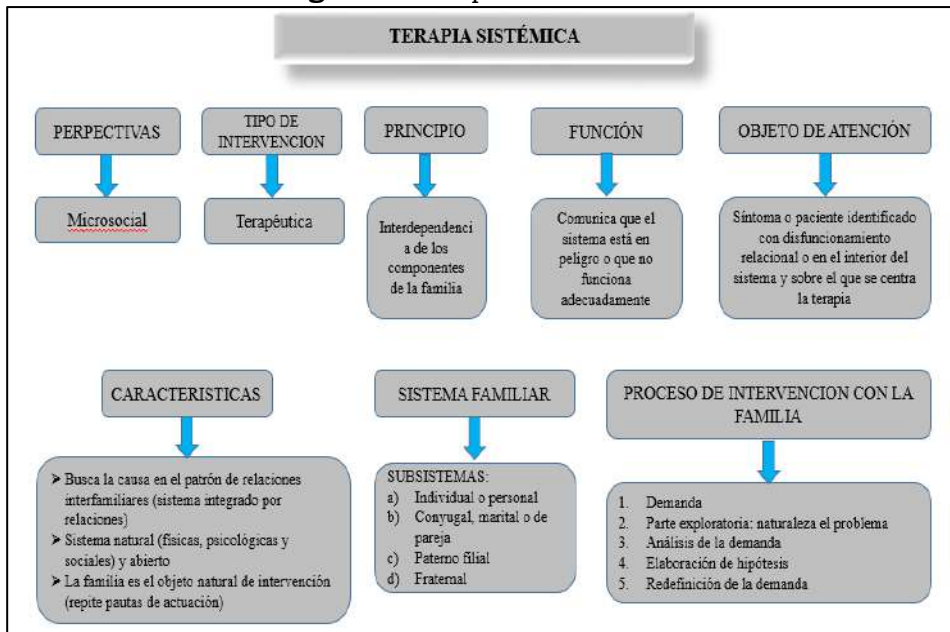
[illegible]

TERAPIA SISTÉMICA

PERPECTIVAS

Microsocial

TIPO DE INTERVENCION

Terapéutica

PRINCIPIO

Interdependencia de los componentes de la familia

FUNCIÓN

Comunica que el sistema está en peligro o que no funciona adecuadamente

OBJETO DE ATENCIÓN

Síntoma o paciente identificado con disfuncionamiento relacional o en el interior del sistema y sobre el que se centra la terapia

CARACTERISTICAS

➢ Busca la causa en el patrón de relaciones interfamiliares (sistema integrado por relaciones)
➢ Sistema natural (físicas, psicológicas y sociales) y abierto
➢ La familia es el objeto natural de intervención (repite pautas de actuación)

SISTEMA FAMILIAR

SUBSISTEMAS:
a) Individual o personal
b) Conyugal, marital o de pareja
c) Paterno filial
d) Fraternal

PROCESO DE INTERVENCION CON LA FAMILIA

1. Demanda
2. Parte exploratoria: naturaleza el problema
3. Análisis de la demanda
4. Elaboración de hipótesis
5. Redefinición de la demanda